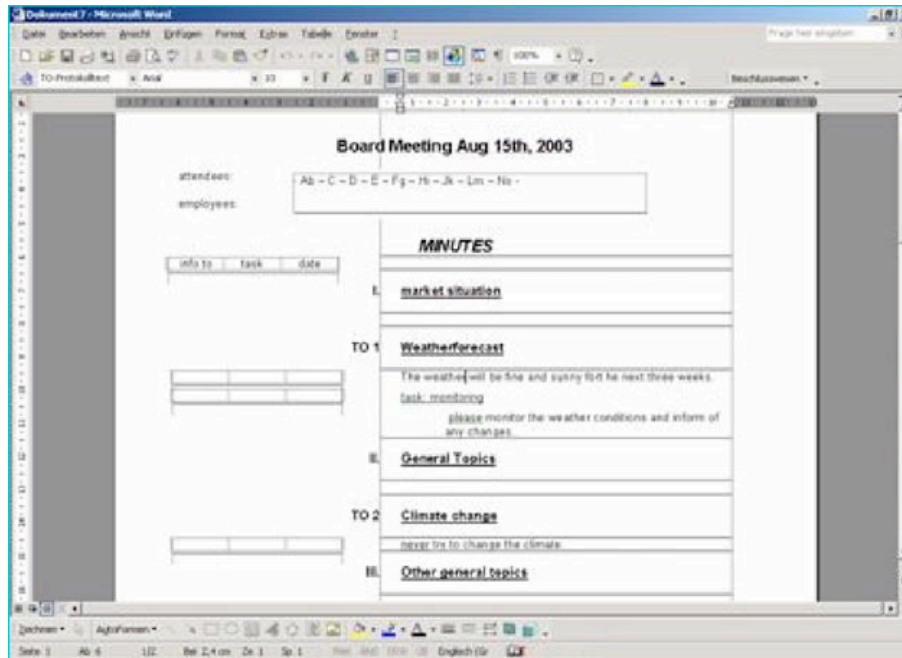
Dokument7 - Microsoft Word

Datei Bearbeiten Ansicht Einfügen Format Extras Tabelle Fenster ?

Frage hier eingeben

100%

TO-Protokolltext Arial 10

Beschlussvorlagen

Board Meeting Aug 15th, 2003

attendees:

Ab – C – D – E – Fg – Hi – Jk – Lm – No -

employees:

MINUTES

| info to | task | date |
|---|---|---|

I. market situation

TO 1 Weatherforecast

The weather will be fine and sunny fort he next three weeks.

task: monitoring

please monitor the weather conditions and inform of any changes.

II. General Topics

TO 2 Climate change

never try to change the climate.

III. Other general topics

Zeichnen AutoFormen

Seite 1 Ab 4 1/2 Bei 2,4 cm Ze 1 Sp 1 MAK ÄND ERW ÜB Englisch (Gr